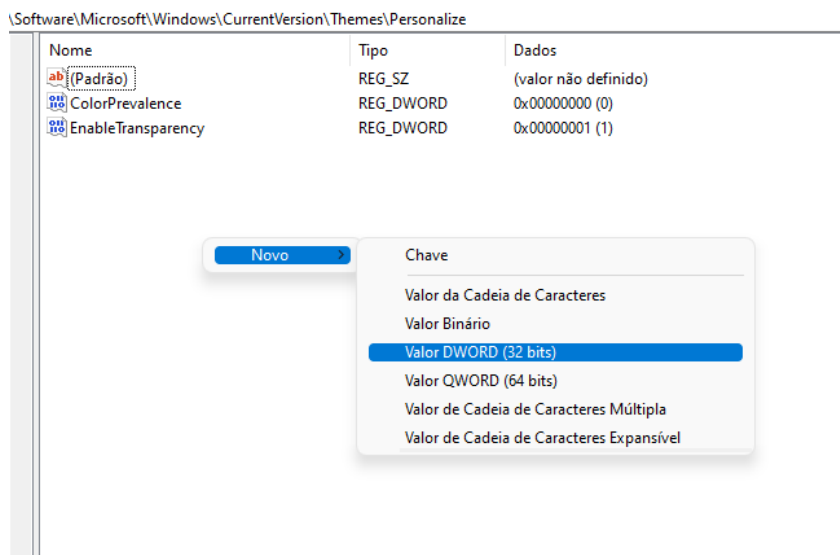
\Software\Microsoft\Windows\CurrentVersion\Themes\Personalize

| Nome | Tipo | Dados |
|---|---|---|
| ab (Padrão) | REG_SZ | (valor não definido) |
| ColorPrevalence | REG_DWORD | 0x00000000 (0) |
| EnableTransparency | REG_DWORD | 0x00000001 (1) |

Novo >

Chave

Valor da Cadeia de Caracteres
Valor Binário
Valor DWORD (32 bits)
Valor QWORD (64 bits)
Valor de Cadeia de Caracteres Múltipla
Valor de Cadeia de Caracteres Expansível